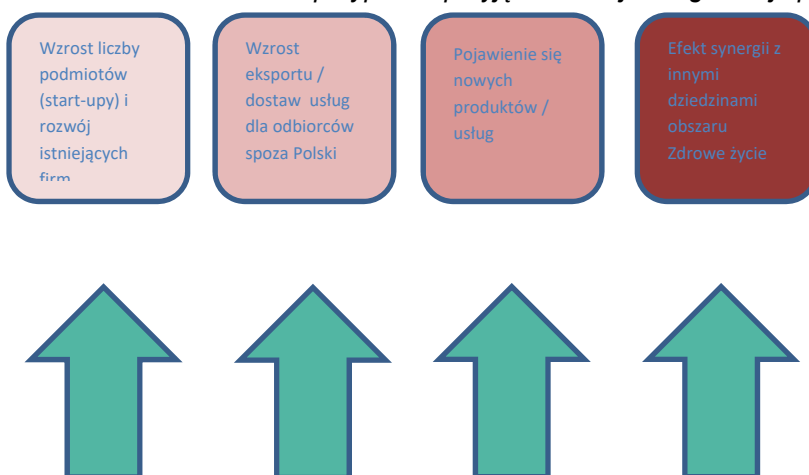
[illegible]

Wzrost liczby podmiotów (start-upy) i rozwój istniejących firm

Wzrost eksportu / dostaw usług dla odbiorców spoza Polski

Pojawienie się nowych produktów / usług

Efekt synergii z innymi dziedzinami obszaru Zdrowe życie